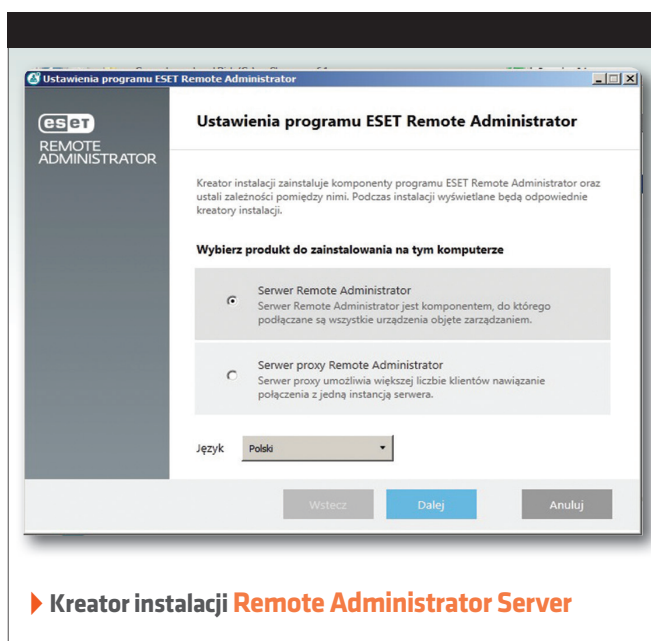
Ustawienia programu ESET Remote Administrator

eset
REMOTE ADMINISTRATOR

Ustawienia programu ESET Remote Administrator

Kreator instalacji zainstaluje komponenty programu ESET Remote Administrator oraz ustali zależności pomiędzy nimi. Podczas instalacji wyświetlane będą odpowiednie kreatory instalacji.

Wybierz produkt do zainstalowania na tym komputerze

Serwer Remote Administrator
Serwer Remote Administrator jest komponentem, do którego podłączane są wszystkie urządzenia objęte zarządzaniem.

Serwer proxy Remote Administrator
Serwer proxy umożliwia większej liczbie klientów nawiązanie połączenia z jedną instancją serwera.

Język Polski

Wstecz Dalej Anuluj

Kreator instalacji Remote Administrator Server